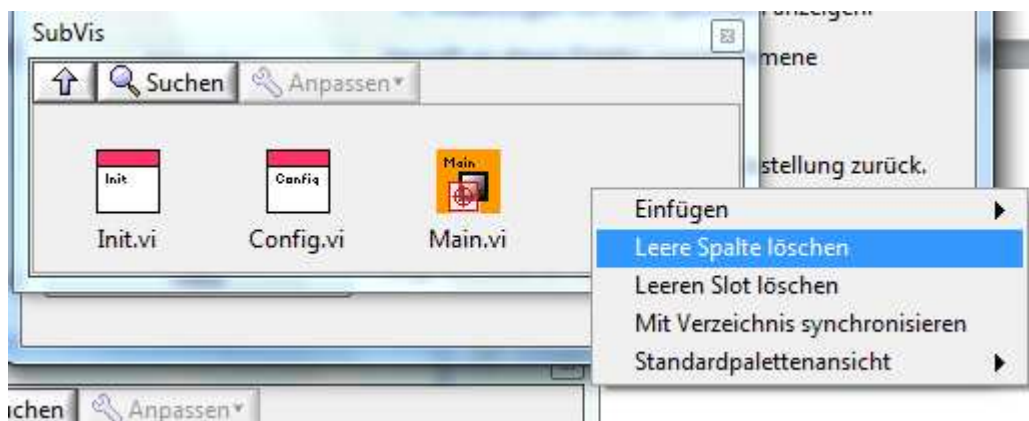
SubVis

Suchen | Anpassen

Init
Init.vi

Config
Config.vi

Main
Main.vi

anzeigen
mene
stellung zurück.

Einfügen
Leere Spalte löschen
Leeren Slot löschen
Mit Verzeichnis synchronisieren
Standardpalettenansicht

uchen | Anpassen